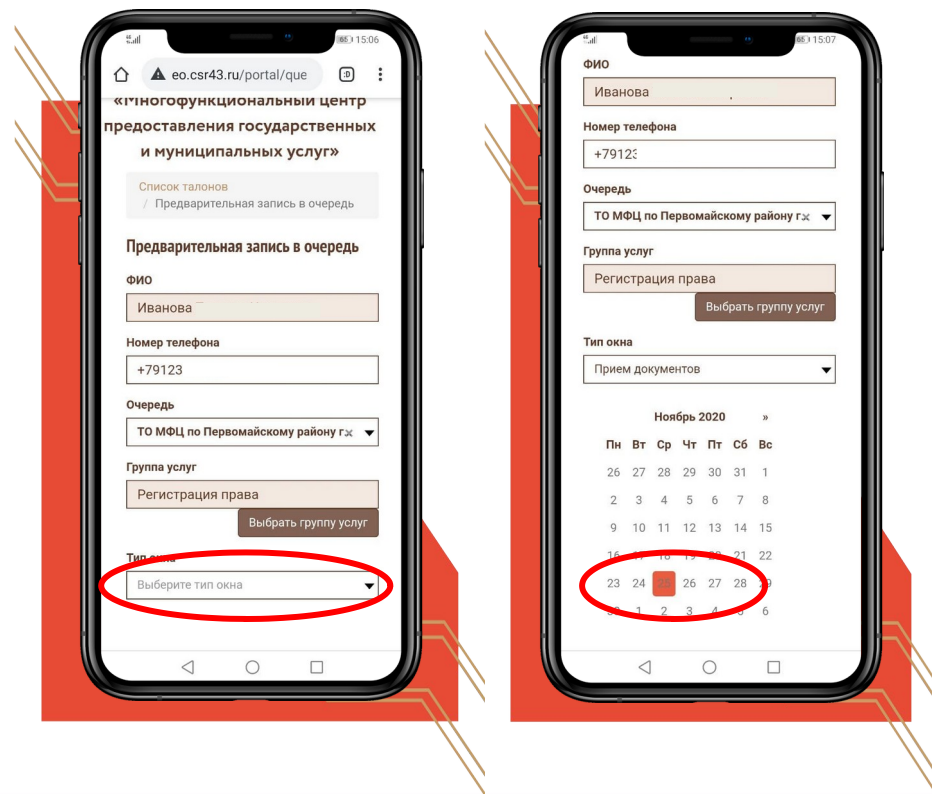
15:06

eo.csr43.ru/portal/que

«Многофункциональный центр предоставления государственных и муниципальных услуг»

Список талонов
/ Предварительная запись в очередь

Предварительная запись в очередь

ФИО
Иванова

Номер телефона
+79123

Очередь
ТО МФЦ по Первомайскому району г.

Группа услуг
Регистрация права
Выбрать группу услуг

Тип окна
Выберите тип окна

15:07

ФИО
Иванова

Номер телефона
+79123

Очередь
ТО МФЦ по Первомайскому району г.

Группа услуг
Регистрация права
Выбрать группу услуг

Тип окна
Прием документов

Ноябрь 2020 »

| Пн | Вт | Ср | Чт | Пт | Сб | Вс |
|---|---|---|---|---|---|---|
| 26 | 27 | 28 | 29 | 30 | 31 | 1 |
| 2 | 3 | 4 | 5 | 6 | 7 | 8 |
| 9 | 10 | 11 | 12 | 13 | 14 | 15 |
| 16 | 17 | 18 | 19 | 20 | 21 | 22 |
| 23 | 24 | 25 | 26 | 27 | 28 | 29 |
| 30 | 1 | 2 | 3 | 4 | 5 | 6 |